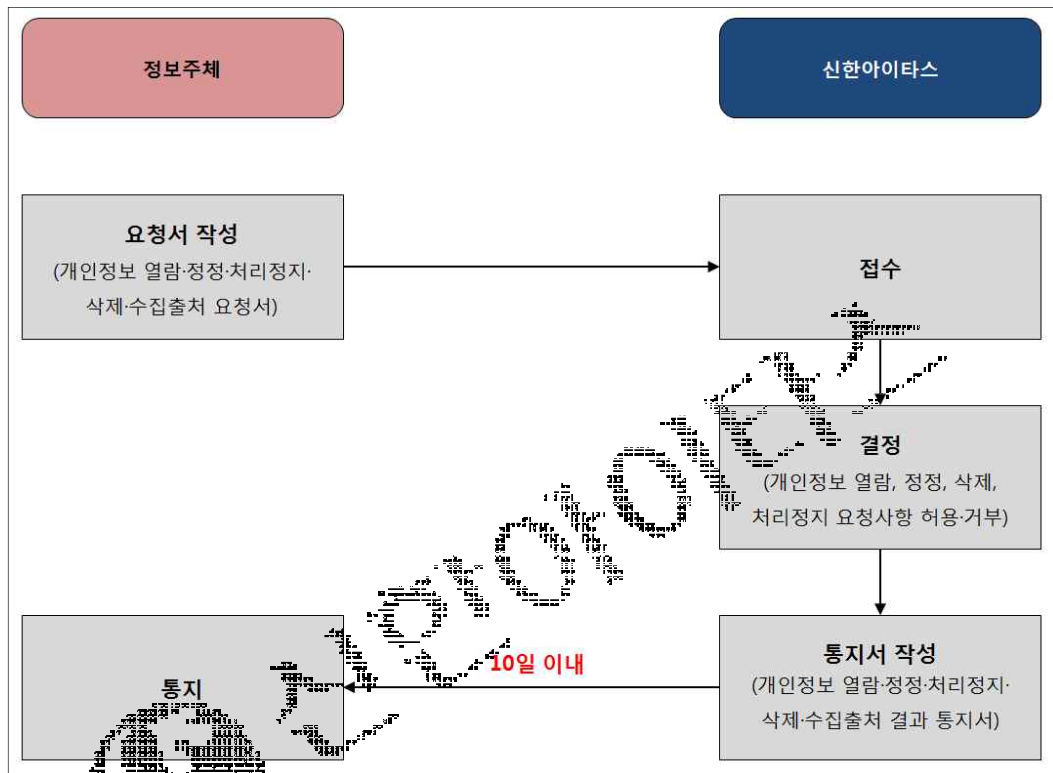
정보주체

신한아이타스

요청서 작성
(개인정보 열람·정정·처리정지·삭제·수집출처 요청서)

접수

결정
(개인정보 열람, 정정, 삭제, 처리정지 요청사항 허용·거부)

통지서 작성
(개인정보 열람·정정·처리정지·삭제·수집출처 결과 통지서)

10일 이내

통지

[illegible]